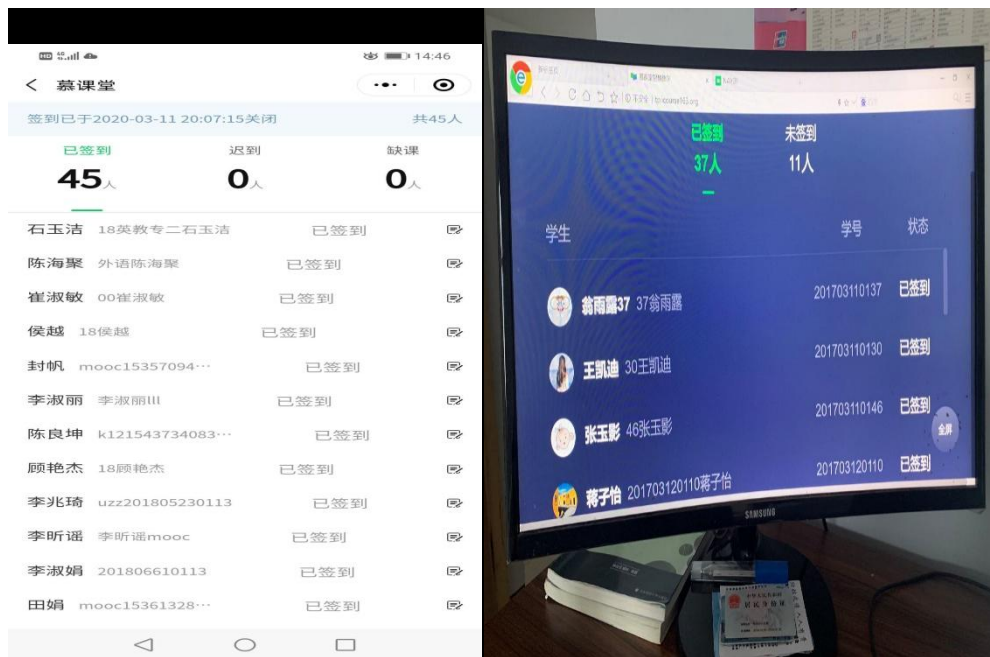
14:46

慕课堂

签到已于2020-03-11 20:07:15关闭 共45人

已签到 45人
迟到 0人
缺课 0人

石玉洁 18英教专二石玉洁 已签到
陈海聚 外语陈海聚 已签到
崔淑敏 00崔淑敏 已签到
侯越 18侯越 已签到
封帆 mooc15357094··· 已签到
李淑丽 李淑丽lll 已签到
陈良坤 k121543734083··· 已签到
顾艳杰 18顾艳杰 已签到
李兆琦 uzz201805230113 已签到
李昕谣 李昕谣mooc 已签到
李淑娟 201806610113 已签到
田娟 mooc15361328··· 已签到

已签到 37人
未签到 11人

学生 学号 状态

翁雨露37 37翁雨露 201703110137 已签到
王凯迪 30王凯迪 201703110130 已签到
张玉影 46张玉影 201703110146 已签到
蒋子怡 201703120110蒋子怡 201703120110 已签到

全屏

SAMSUNG